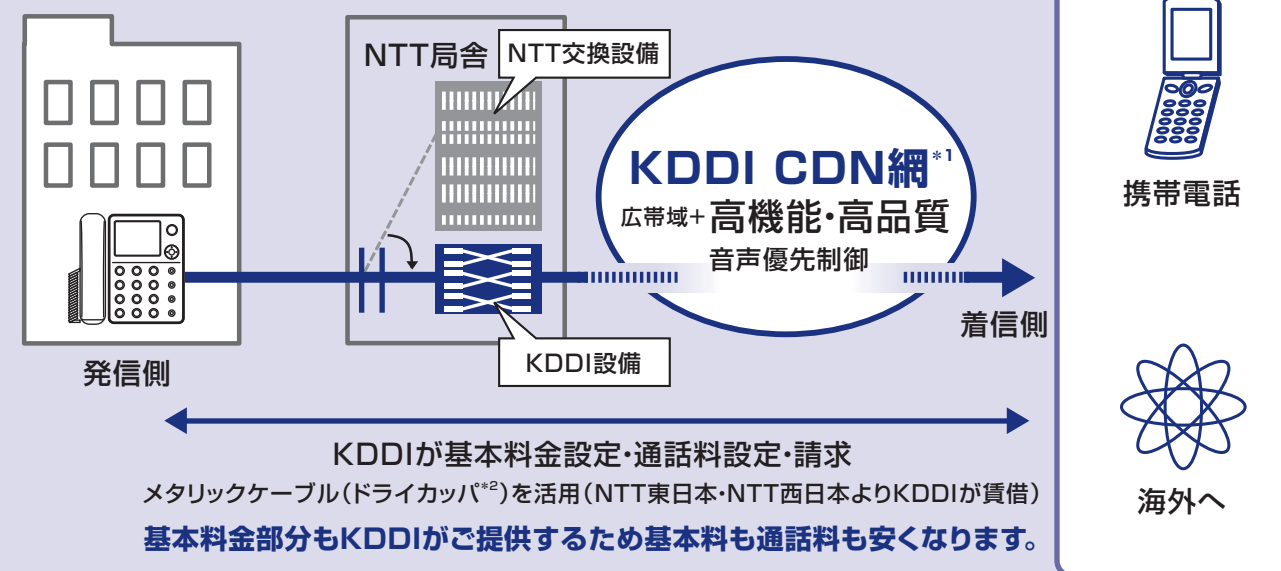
NTT局舎
NTT交換設備
KDDI CDN網$^{*1}$
広帯域+高機能・高品質
音声優先制御
KDDI設備
発信側
着信側
携帯電話
海外へ
KDDIが基本料金設定・通話料設定・請求
メタリックケーブル(ドライカッパ$^{*2}$)を活用(NTT東日本・NTT西日本よりKDDIが賃借)
基本料金部分もKDDIがご提供するため基本料も通話料も安くなります。